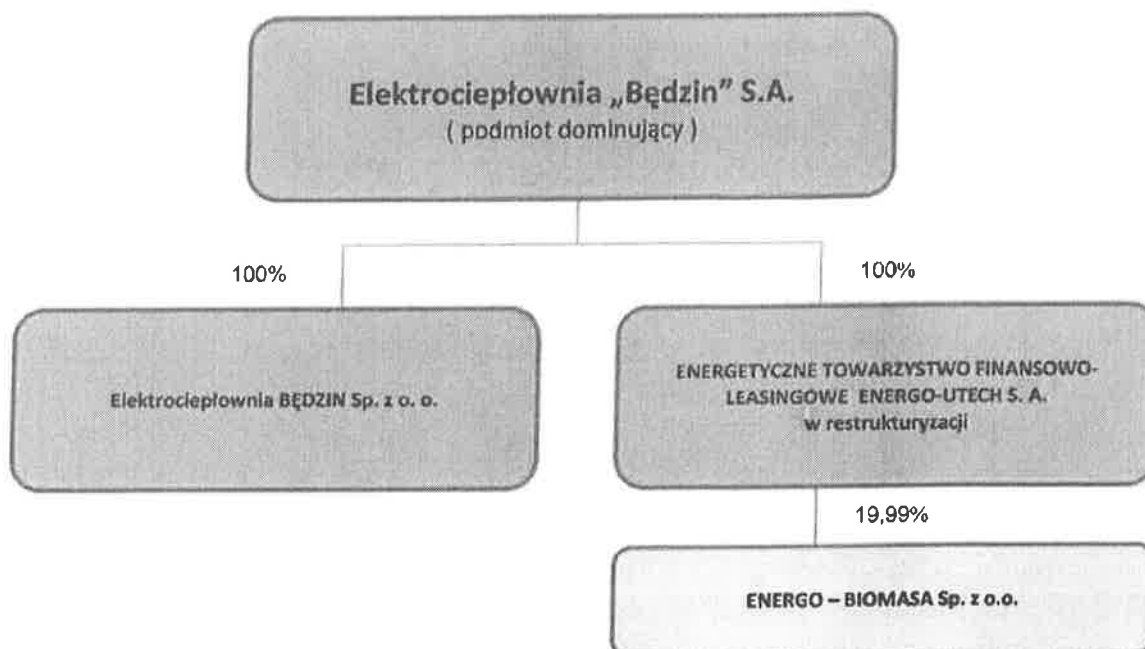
Elektrociepłownia „Będzin" S.A.
( podmiot dominujący )

100%

100%

Elektrociepłownia BĘDZIN Sp. z o. o.

ENERGETYCZNE TOWARZYSTWO FINANSOWO-LEASINGOWE ENERGO-UTECH S. A.
w restrukturyzacji

19,99%

ENERGO – BIOMASA Sp. z o.o.